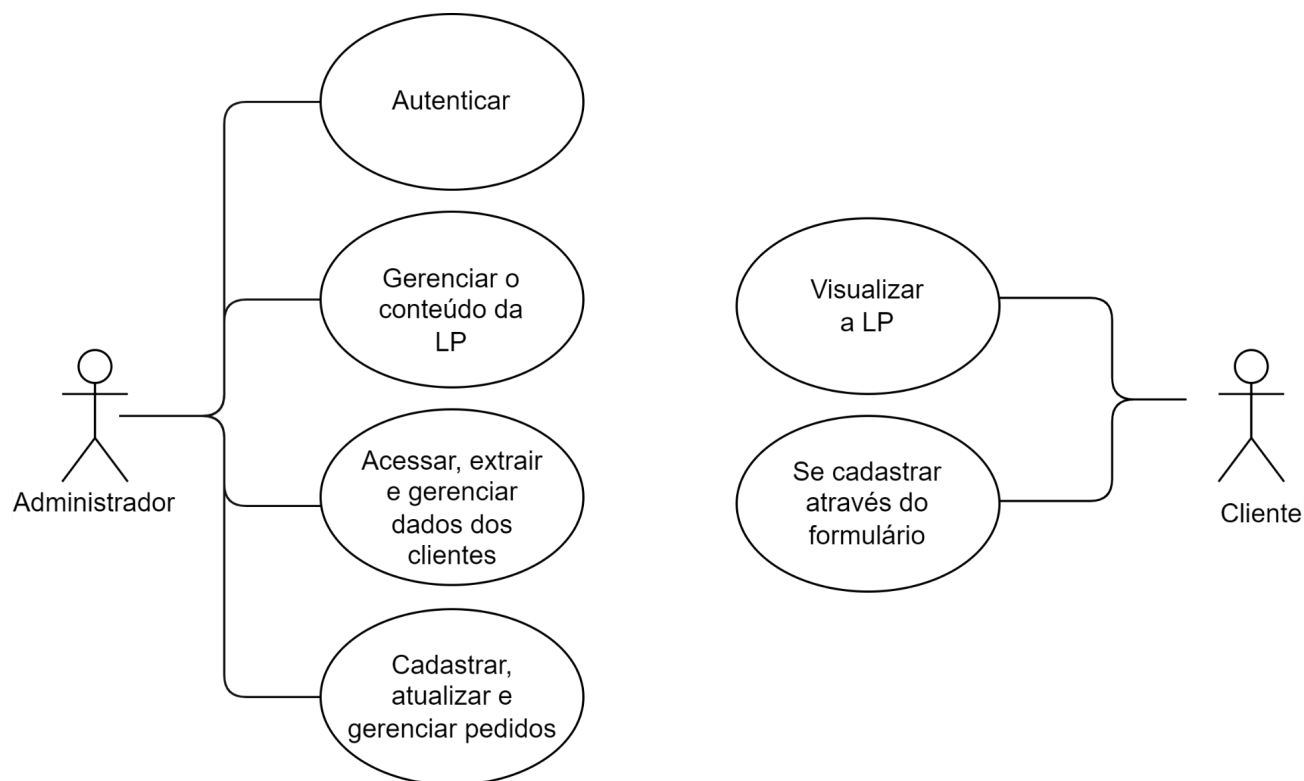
Autenticar

Gerenciar o conteúdo da LP

Acessar, extrair e gerenciar dados dos clientes

Cadastrar, atualizar e gerenciar pedidos

Administrador

Visualizar a LP

Se cadastrar através do formulário

Cliente